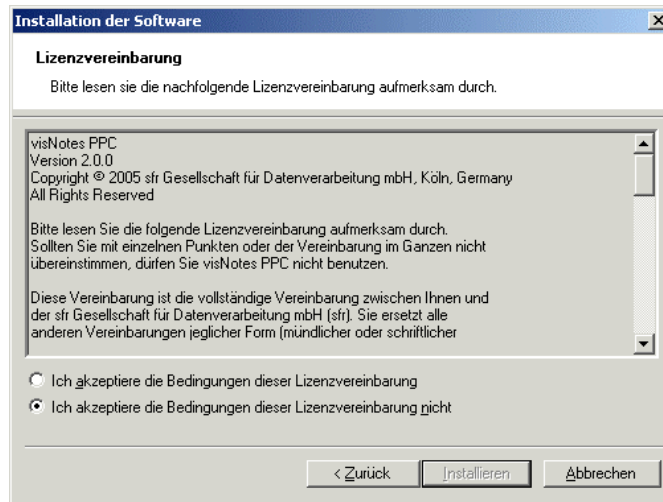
Installation der Software

Lizenzvereinbarung

Bitte lesen sie die nachfolgende Lizenzvereinbarung aufmerksam durch.

visNotes PPC
Version 2.0.0
Copyright © 2005 sfr Gesellschaft für Datenverarbeitung mbH, Köln, Germany
All Rights Reserved

Bitte lesen Sie die folgende Lizenzvereinbarung aufmerksam durch. Sollten Sie mit einzelnen Punkten oder der Vereinbarung im Ganzen nicht übereinstimmen, dürfen Sie visNotes PPC nicht benutzen.

Diese Vereinbarung ist die vollständige Vereinbarung zwischen Ihnen und der sfr Gesellschaft für Datenverarbeitung mbH (sfr). Sie ersetzt alle anderen Vereinbarungen jeglicher Form (mündlicher oder schriftlicher

Ich akzeptiere die Bedingungen dieser Lizenzvereinbarung

Ich akzeptiere die Bedingungen dieser Lizenzvereinbarung nicht

< Zurück

Installieren

Abbrechen